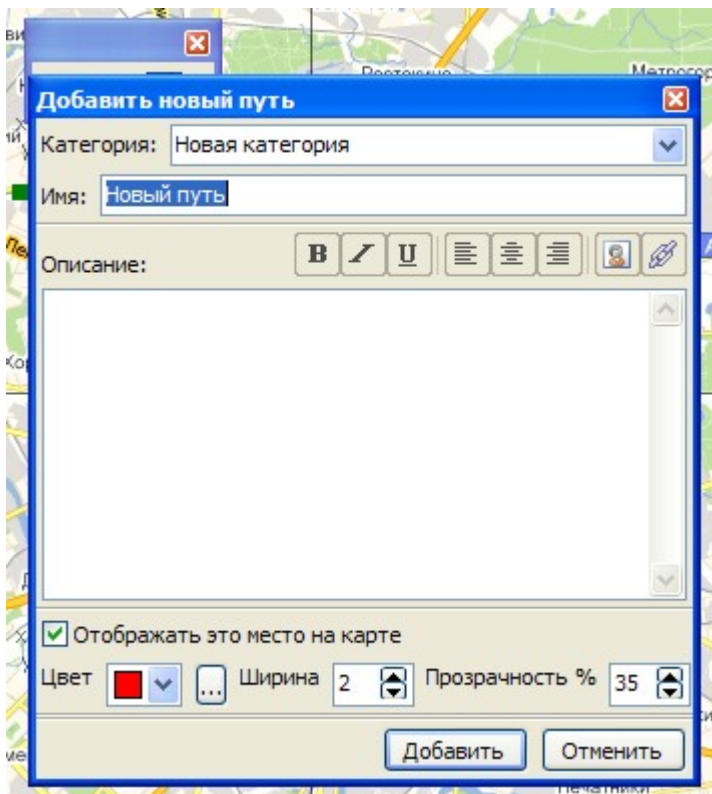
Ростокино

Метрогор

Добавить новый путь

Категория: Новая категория

Имя: Новый путь

Описание:

B I U

Отображать это место на карте

Цвет ... Ширина 2 Прозрачность % 35

Добавить Отменить

Печатники